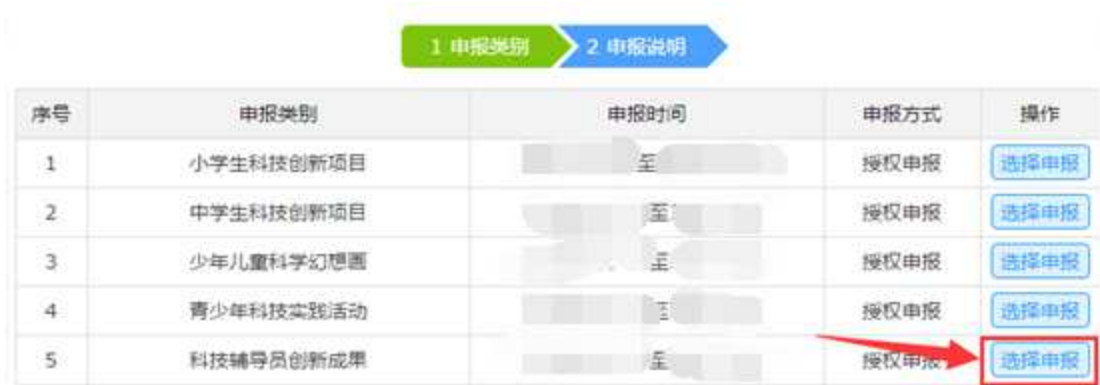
1 申报类别 2 申报说明

| 序号 | 申报类别 | 申报时间 | 申报方式 | 操作 |
|---|---|---|---|---|
| 1 | 小学生科技创新项目 | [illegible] 至 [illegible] | 授权申报 | 选择申报 |
| 2 | 中学生科技创新项目 | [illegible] 至 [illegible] | 授权申报 | 选择申报 |
| 3 | 少年儿童科学幻想画 | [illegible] 至 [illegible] | 授权申报 | 选择申报 |
| 4 | 青少年科技实践活动 | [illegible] 至 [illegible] | 授权申报 | 选择申报 |
| 5 | 科技辅导员创新成果 | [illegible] 至 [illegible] | 授权申报 | 选择申报 |